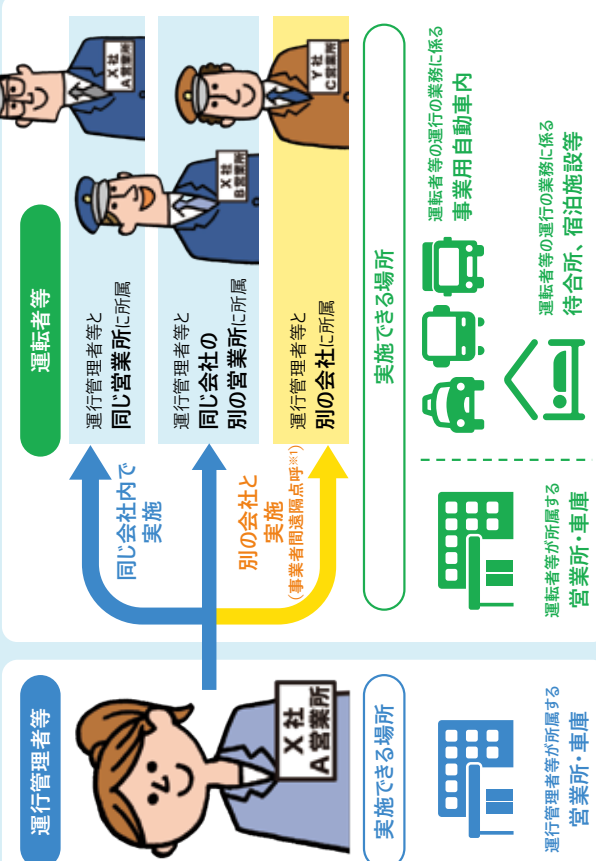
運行管理者等

X社
A営業所

実施できる場所

運行管理者等が所属する
営業所・車庫

同じ会社内で
実施

別の会社と
実施
（事業者間遠隔点呼※1）

運転者等

運行管理者等と
同じ営業所に所属

X社
A営業所

運行管理者等と
同じ会社の
別の営業所に所属

X社
B営業所

運行管理者等と
別の会社に所属

Y社
C営業所

実施できる場所

運転者等が所属する
営業所・車庫

運転者等の運行の業務に係る
事業用自動車内

運転者等の運行の業務に係る
待合所、宿泊施設等